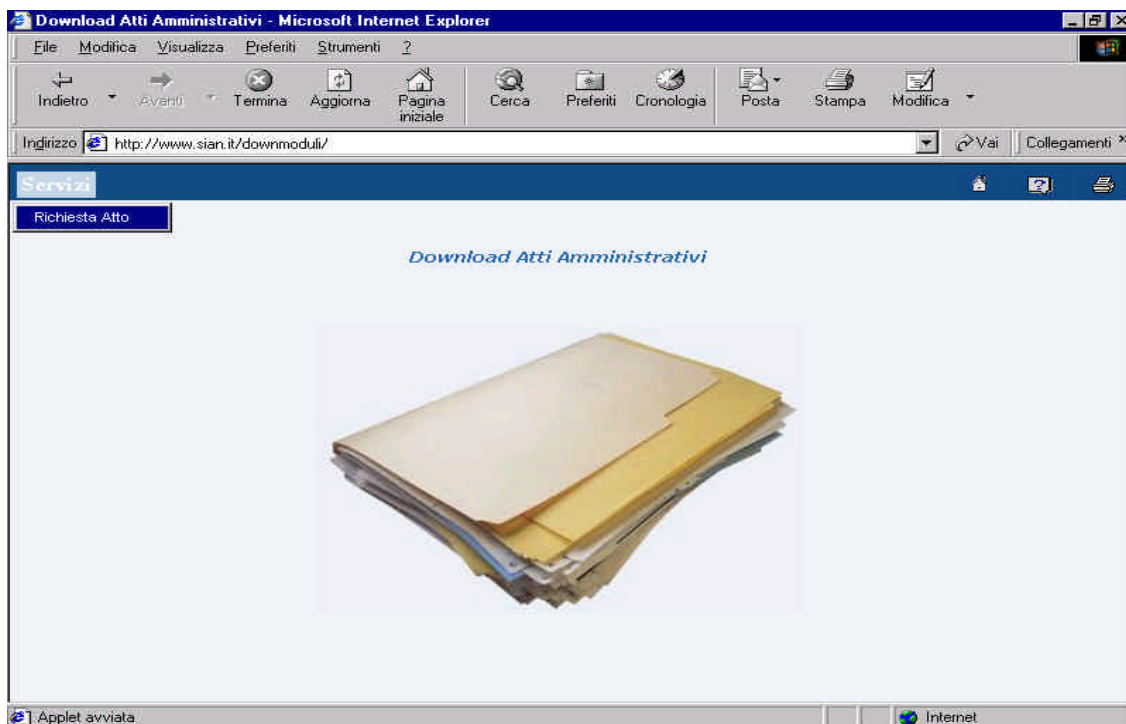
Download Atti Amministrativi - Microsoft Internet Explorer

File Modifica Visualizza Preferiti Strumenti ?

Indietro Avanti Termina Aggiorna Pagina iniziale Cerca Preferiti Cronologia Posta Stampa Modifica

Indirizzo http://www.sian.it/downmoduli/ Vai Collegamenti

Servizi

Richiesta Atto

Download Atti Amministrativi

Applet avviata

Internet